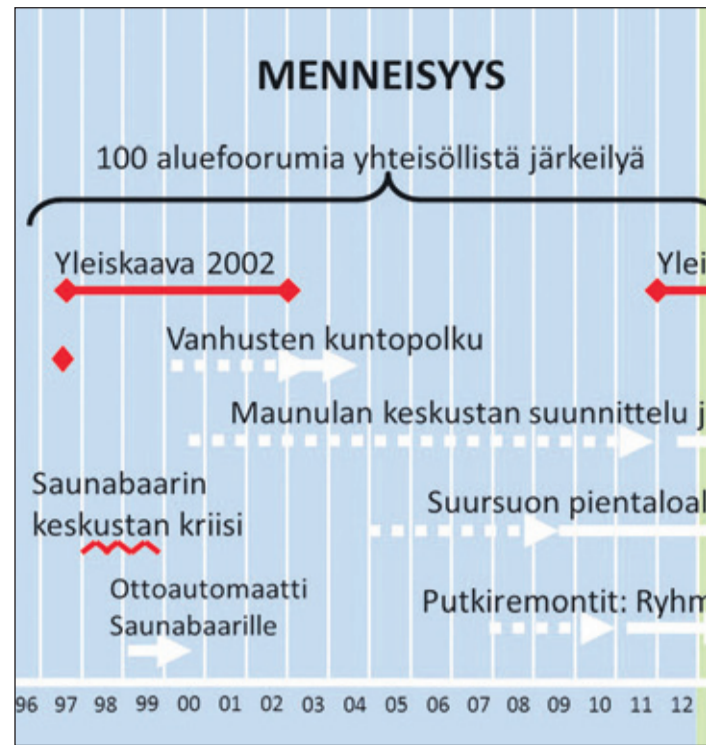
MENNEISYYS

100 aluefoorumia yhteisöllistä järkeilyä

Yleiskaava 2002

Yle

Vanhusten kuntopolku

Maunulan keskustan suunnittelu j

Saunabaarin keskustan kriisi

Suursuon pientaloal

Ottoautomaatti Saunabaarille

Putkiremontit: Ryhm

96 97 98 99 00 01 02 03 04 05 06 07 08 09 10 11 12